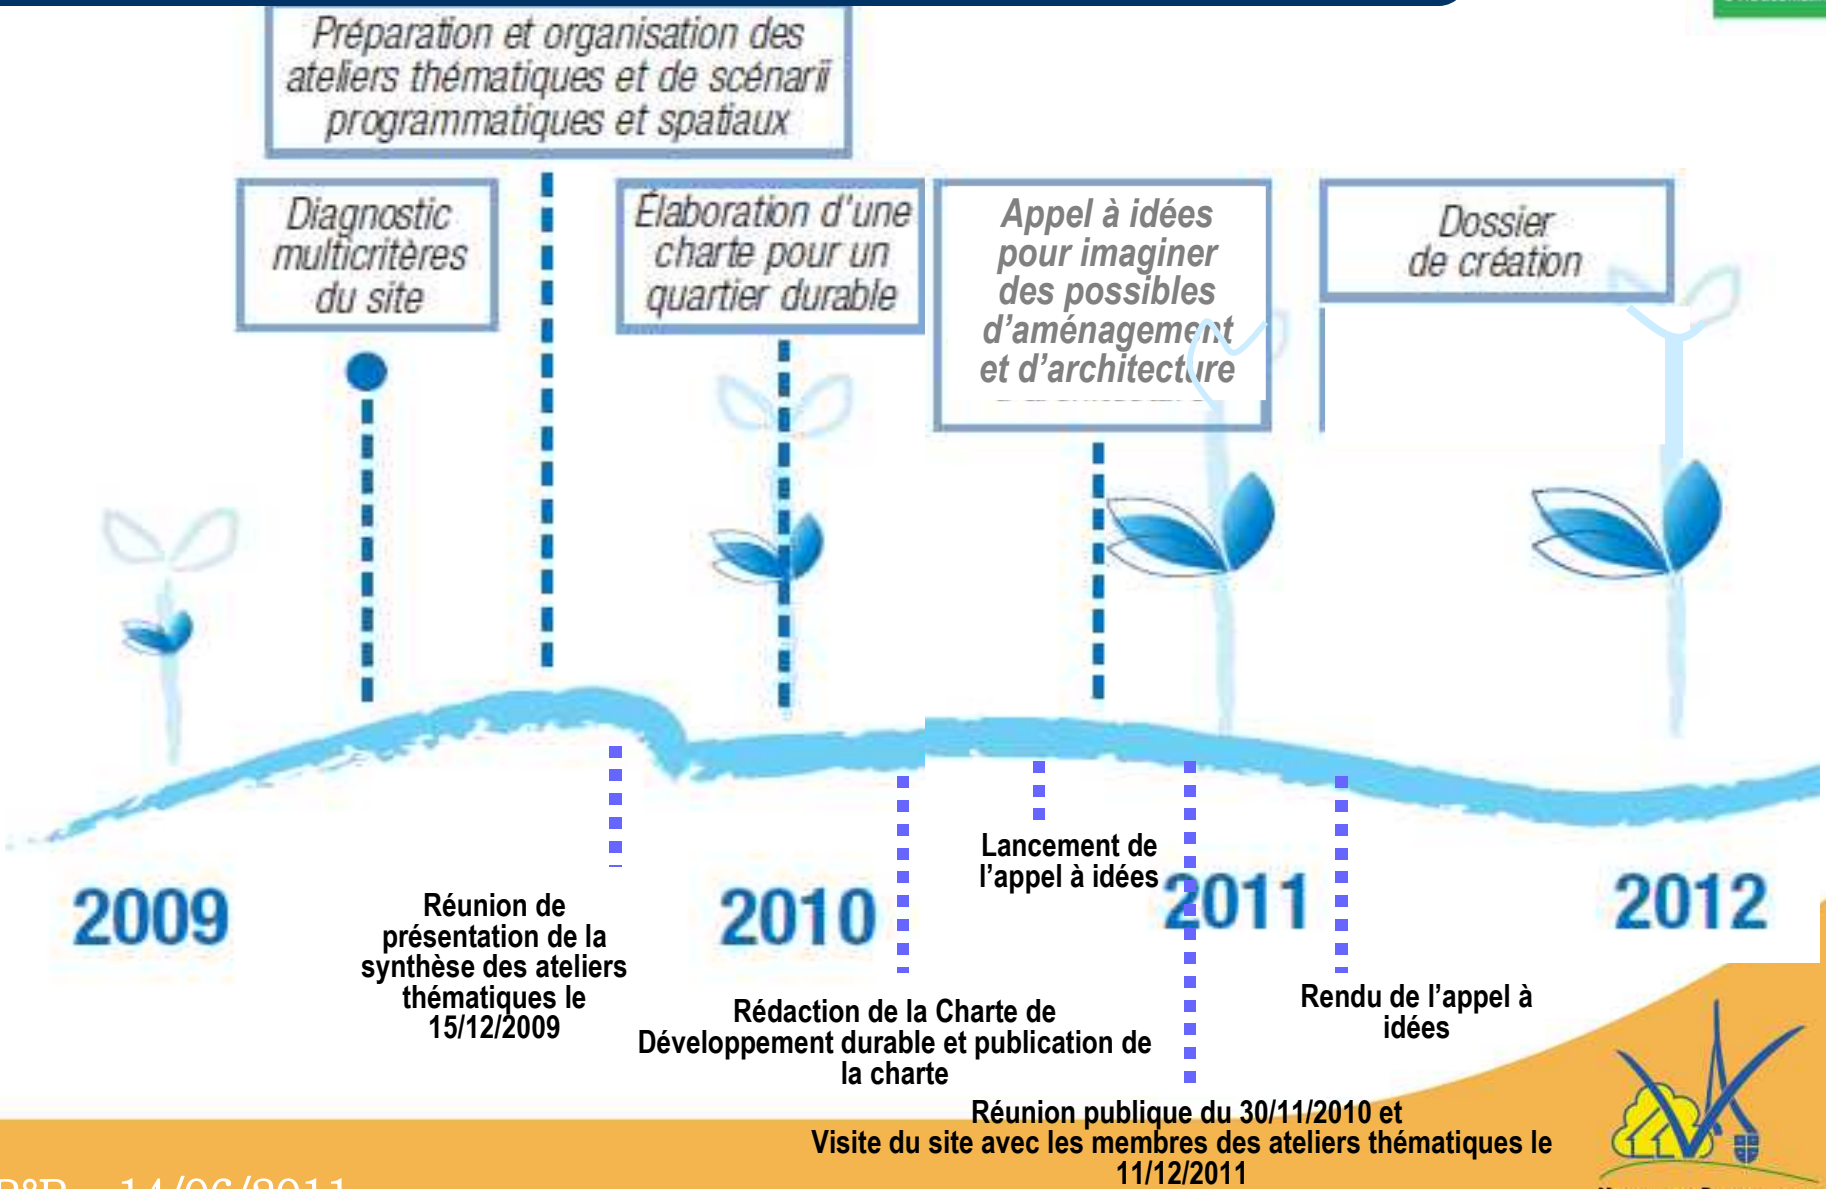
Préparation et organisation des ateliers thématiques et de scénarii programmatiques et spatiaux

Diagnostic multicritères du site

Élaboration d'une charte pour un quartier durable

Appel à idées pour imaginer des possibles d'aménagement et d'architecture

Dossier de création

2009

Réunion de présentation de la synthèse des ateliers thématiques le 15/12/2009

2010

Rédaction de la Charte de Développement durable et publication de la charte

Lancement de l'appel à idées

2011

Réunion publique du 30/11/2010 et Visite du site avec les membres des ateliers thématiques le 11/12/2011

Rendu de l'appel à idées

2012

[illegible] 14/06/2011